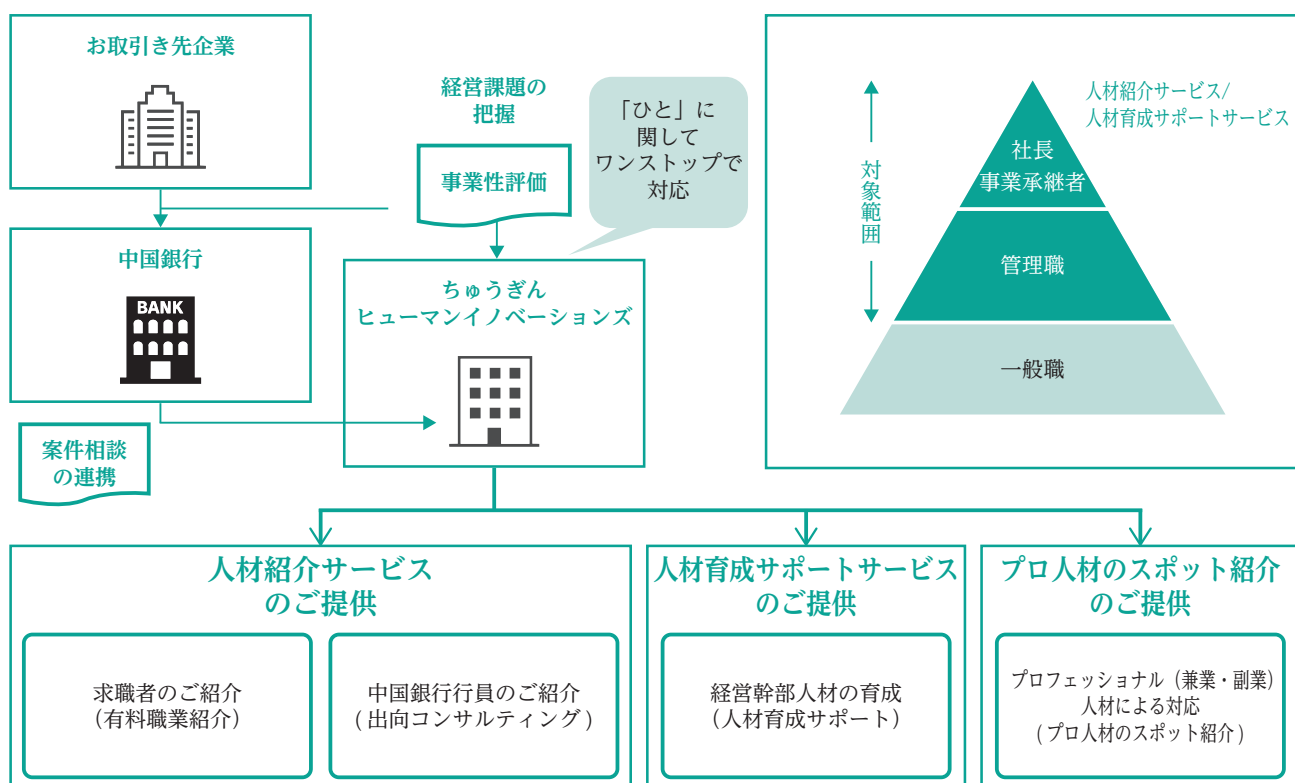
お取引き先企業

経営課題の把握

事業性評価

「ひと」に関してワンストップで対応

中国銀行

BANK

ちゅうぎんヒューマンイノベーションズ

案件相談の連携

対象範囲

人材紹介サービス/人材育成サポートサービス

社長
事業承継者

管理職

一般職

人材紹介サービスのご提供

求職者のご紹介
(有料職業紹介)

中国銀行行員のご紹介
(出向コンサルティング)

人材育成サポートサービスのご提供

経営幹部人材の育成
(人材育成サポート)

プロ人材のスポット紹介のご提供

プロフェッショナル(兼業・副業)人材による対応
(プロ人材のスポット紹介)